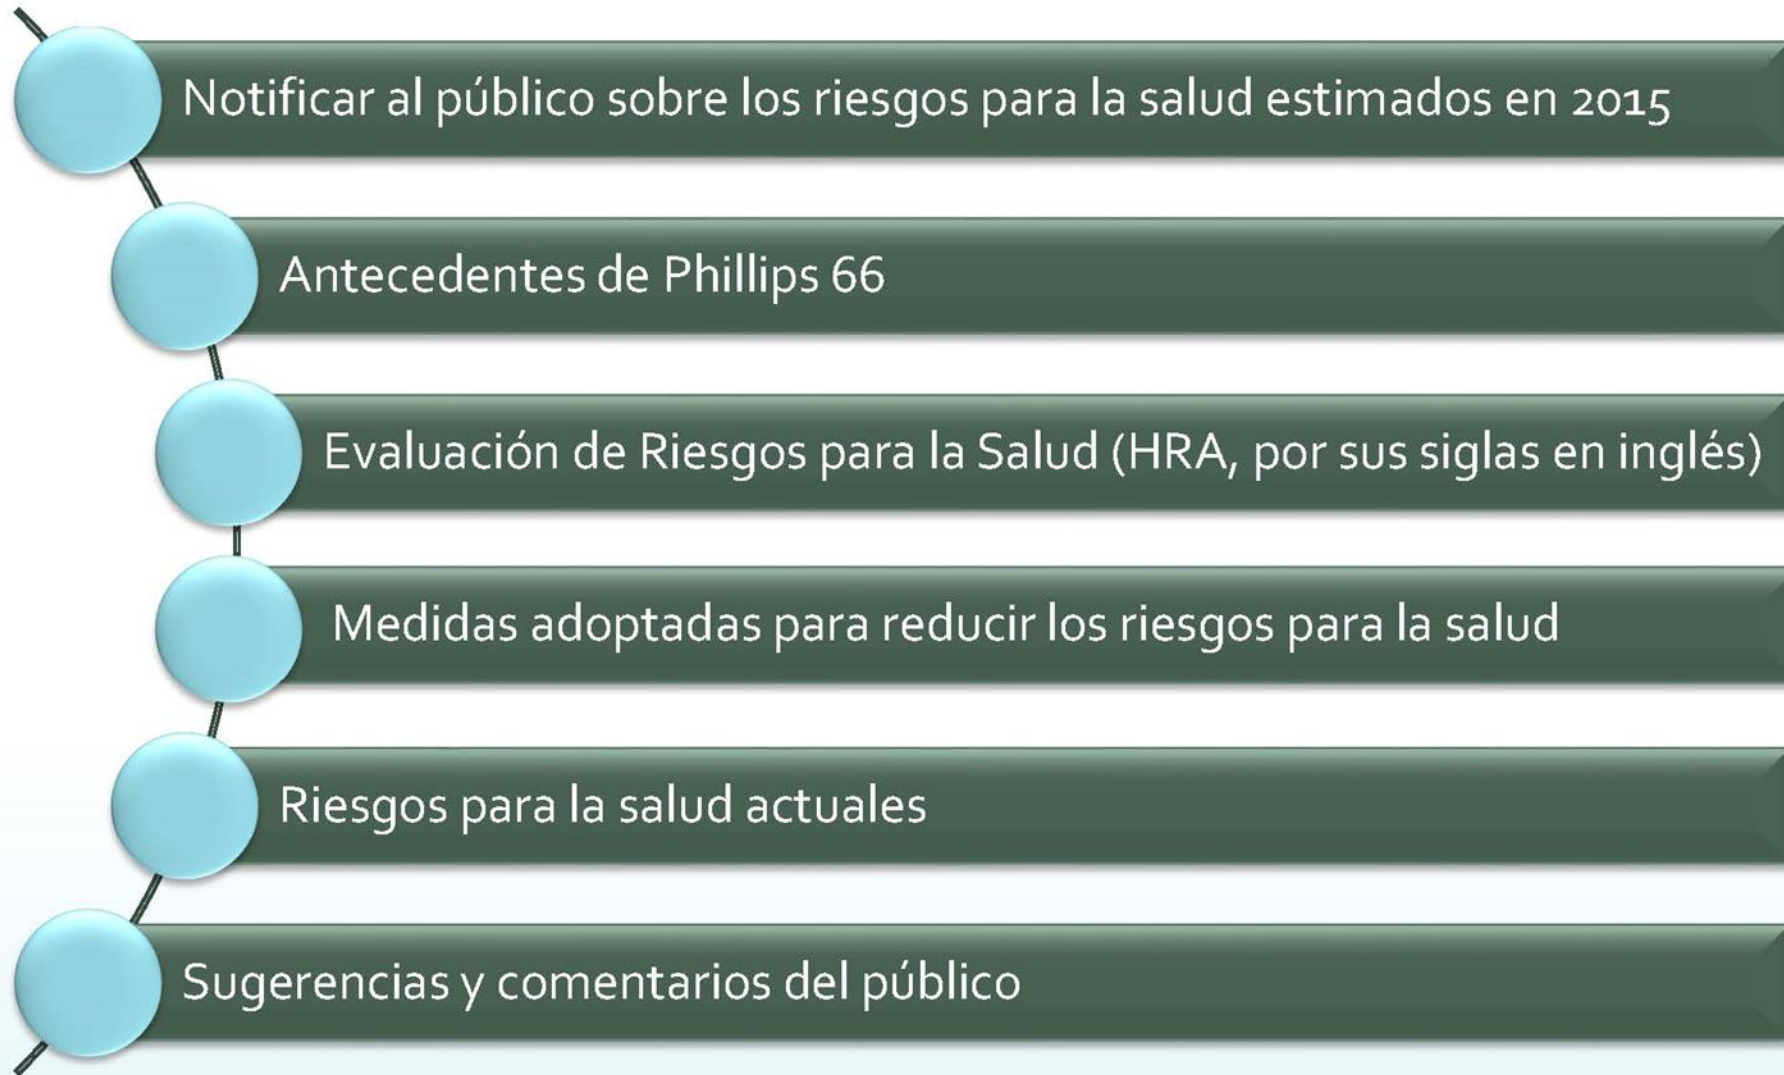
Notificar al público sobre los riesgos para la salud estimados en 2015

Antecedentes de Phillips 66

Evaluación de Riesgos para la Salud (HRA, por sus siglas en inglés)

Medidas adoptadas para reducir los riesgos para la salud

Riesgos para la salud actuales

Sugerencias y comentarios del público